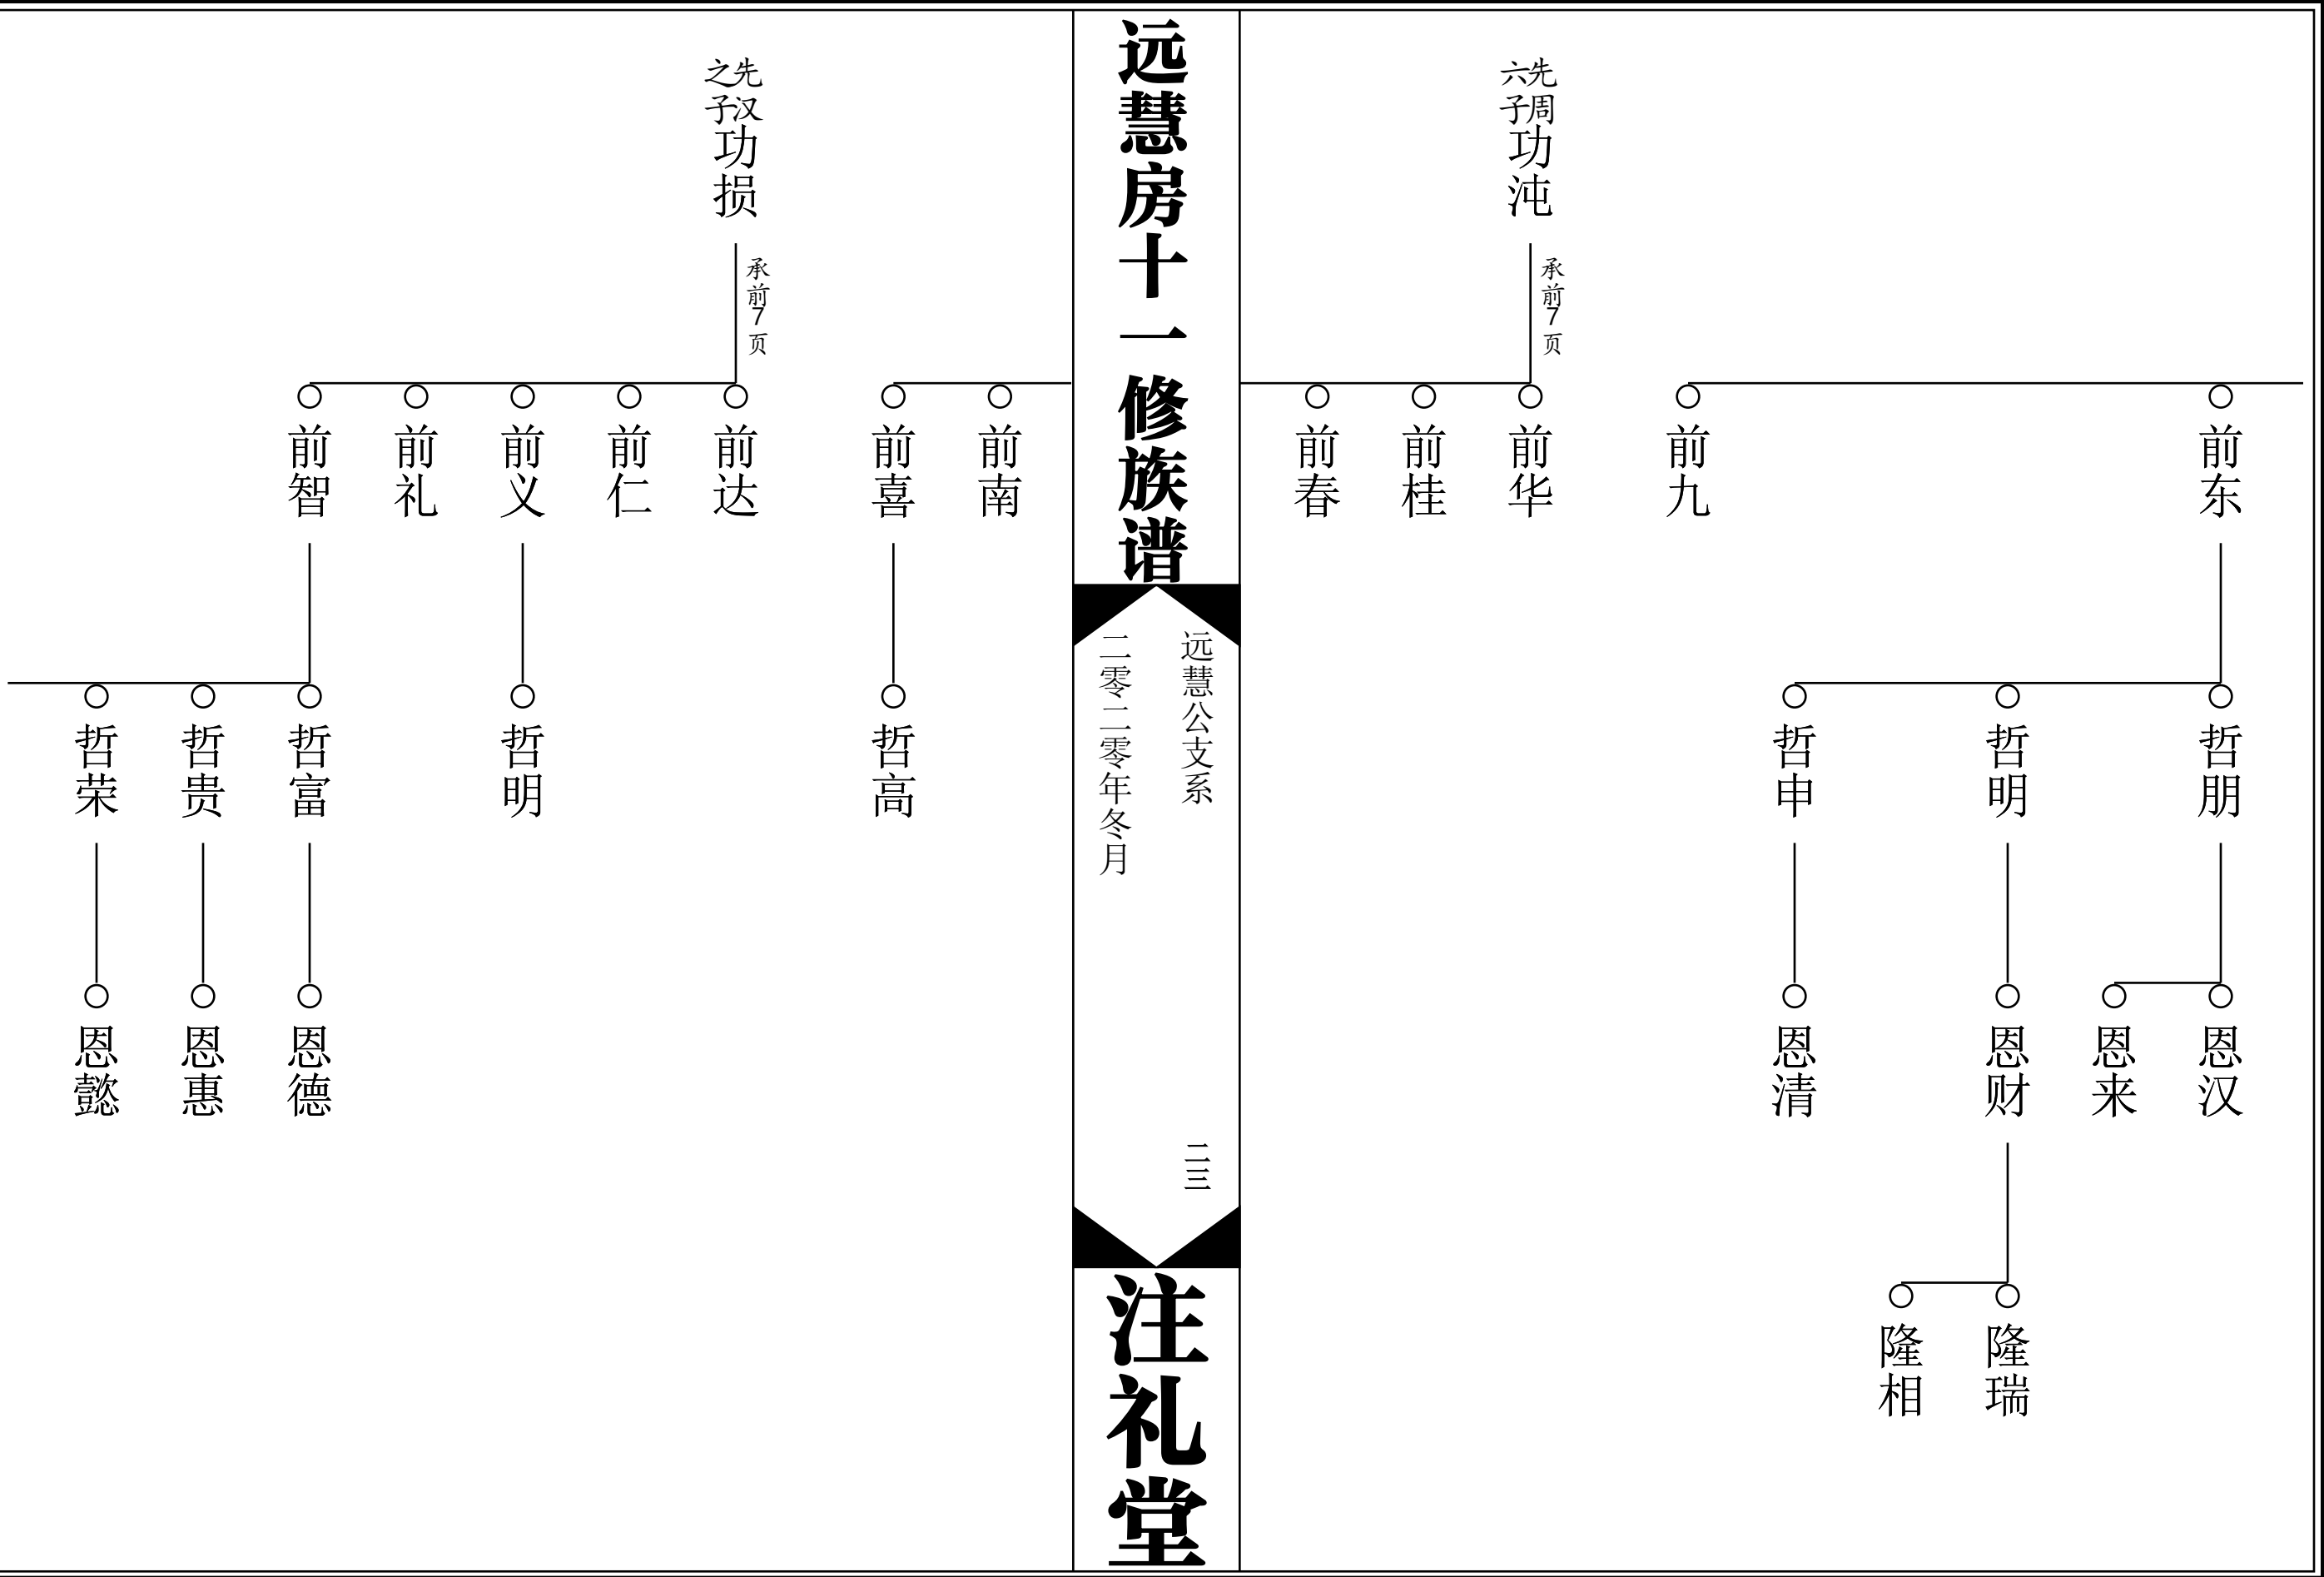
远慧房十一修族谱

远慧公支系

二零二零年冬月

二三

注礼堂

功沌
先周六子

承前7页

前东
前九
前华
前桂
前春

哲朋
哲明
哲申

恩汉
恩来
恩财
恩清

隆瑞
隆相

功损
先汉之子

承前7页

前南
前喜
前达
前仁
前义
前礼
前智

哲高
哲明
哲富
哲贵
哲荣

恩德
恩惠
恩懿